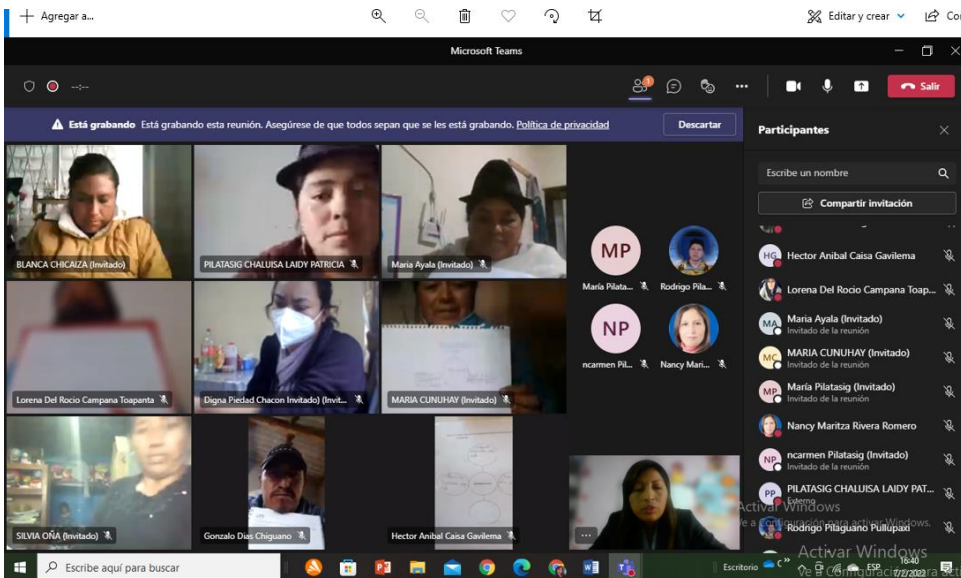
+ Agregar a...

Editar y crear Co

Microsoft Teams

Salir

Está grabando Está grabando esta reunión. Asegúrese de que todos sepan que se les está grabando. Política de privacidad

Descartar

Participantes

Escribe un nombre

Compartir invitación

BLANCA CHICAIZA (Invitado)

PILATASIG CHALUISA LAIDY PATRICIA

Maria Ayala (Invitado)

MP

María Pilata...

Rodrigo Pila...

NP

ncarmen Pil...

Nancy Mari...

Lorena Del Rocio Campana Toapanta

Digna Piedad Chacon Invitado) (Invit...

MARIA CUNUHAY (Invitado)

SILVIA OÑA (Invitado)

Gonzalo Dias Chiguano

Hector Anibal Caisa Gavilema

Hector Anibal Caisa Gavilema

Lorena Del Rocio Campana Toap...

Maria Ayala (Invitado)
Invitado de la reunión

MARIA CUNUHAY (Invitado)
Invitado de la reunión

María Pilatasig (Invitado)
Invitado de la reunión

Nancy Maritza Rivera Romero

ncarmen Pilatasig (Invitado)
Invitado de la reunión

PILATASIG CHALUISA LAIDY PAT...
Externo

Rodrigo Pilaguano Pullupaxi

Activar Windows
Ve a Configuración para activar Windows.

Activar Windows
Ve a Configuración para activar

Escribe aquí para buscar

Escritorio

ESP

16:40
7/7/2022